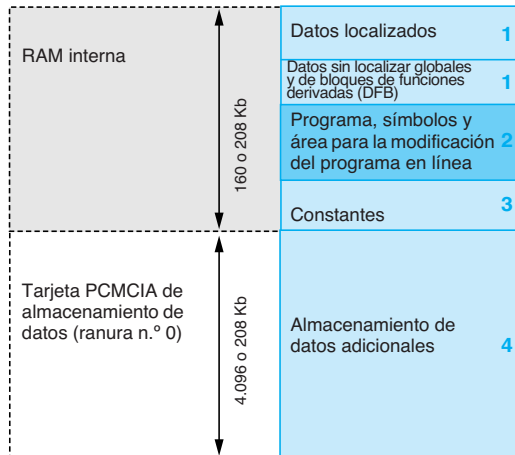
RAM interna

160 o 208 Kb

Datos localizados 1

Datos sin localizar globales y de bloques de funciones derivadas (DFB) 1

Programa, símbolos y área para la modificación del programa en línea 2

Constantes 3

Tarjeta PCMCIA de almacenamiento de datos (ranura n.° 0)

4.096 o 208 Kb

Almacenamiento de datos adicionales 4